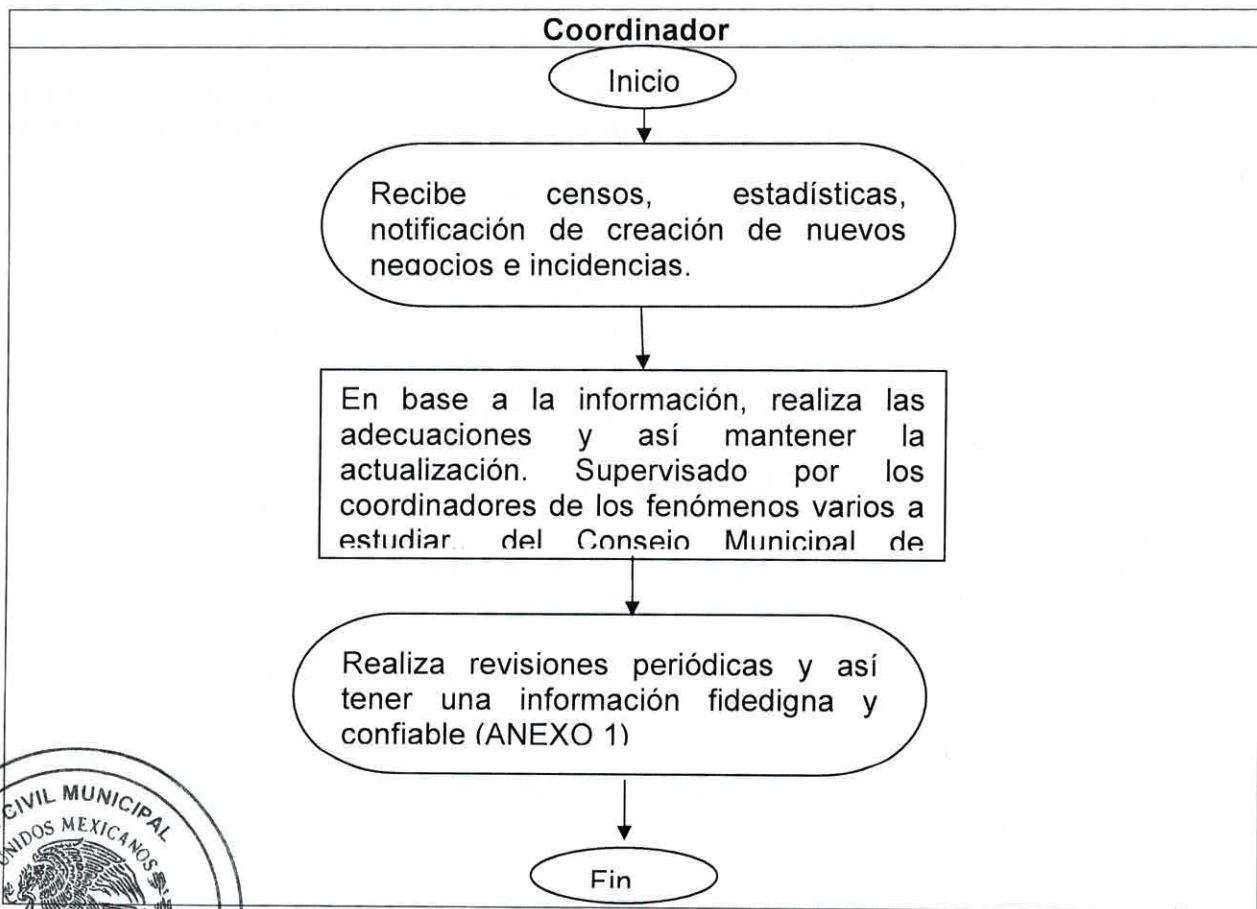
Coordinador

Inicio

Recibe censos, estadísticas, notificación de creación de nuevos negocios e incidencias.

En base a la información, realiza las adecuaciones y así mantener la actualización. Supervisado por los coordinadores de los fenómenos varios a estudiar, del Consejo Municipal de

Realiza revisiones periódicas y así tener una información fidedigna y confiable (ANEXO 1)

CIVIL MUNICIPAL
UNIDOS MEXICANOS

Fin